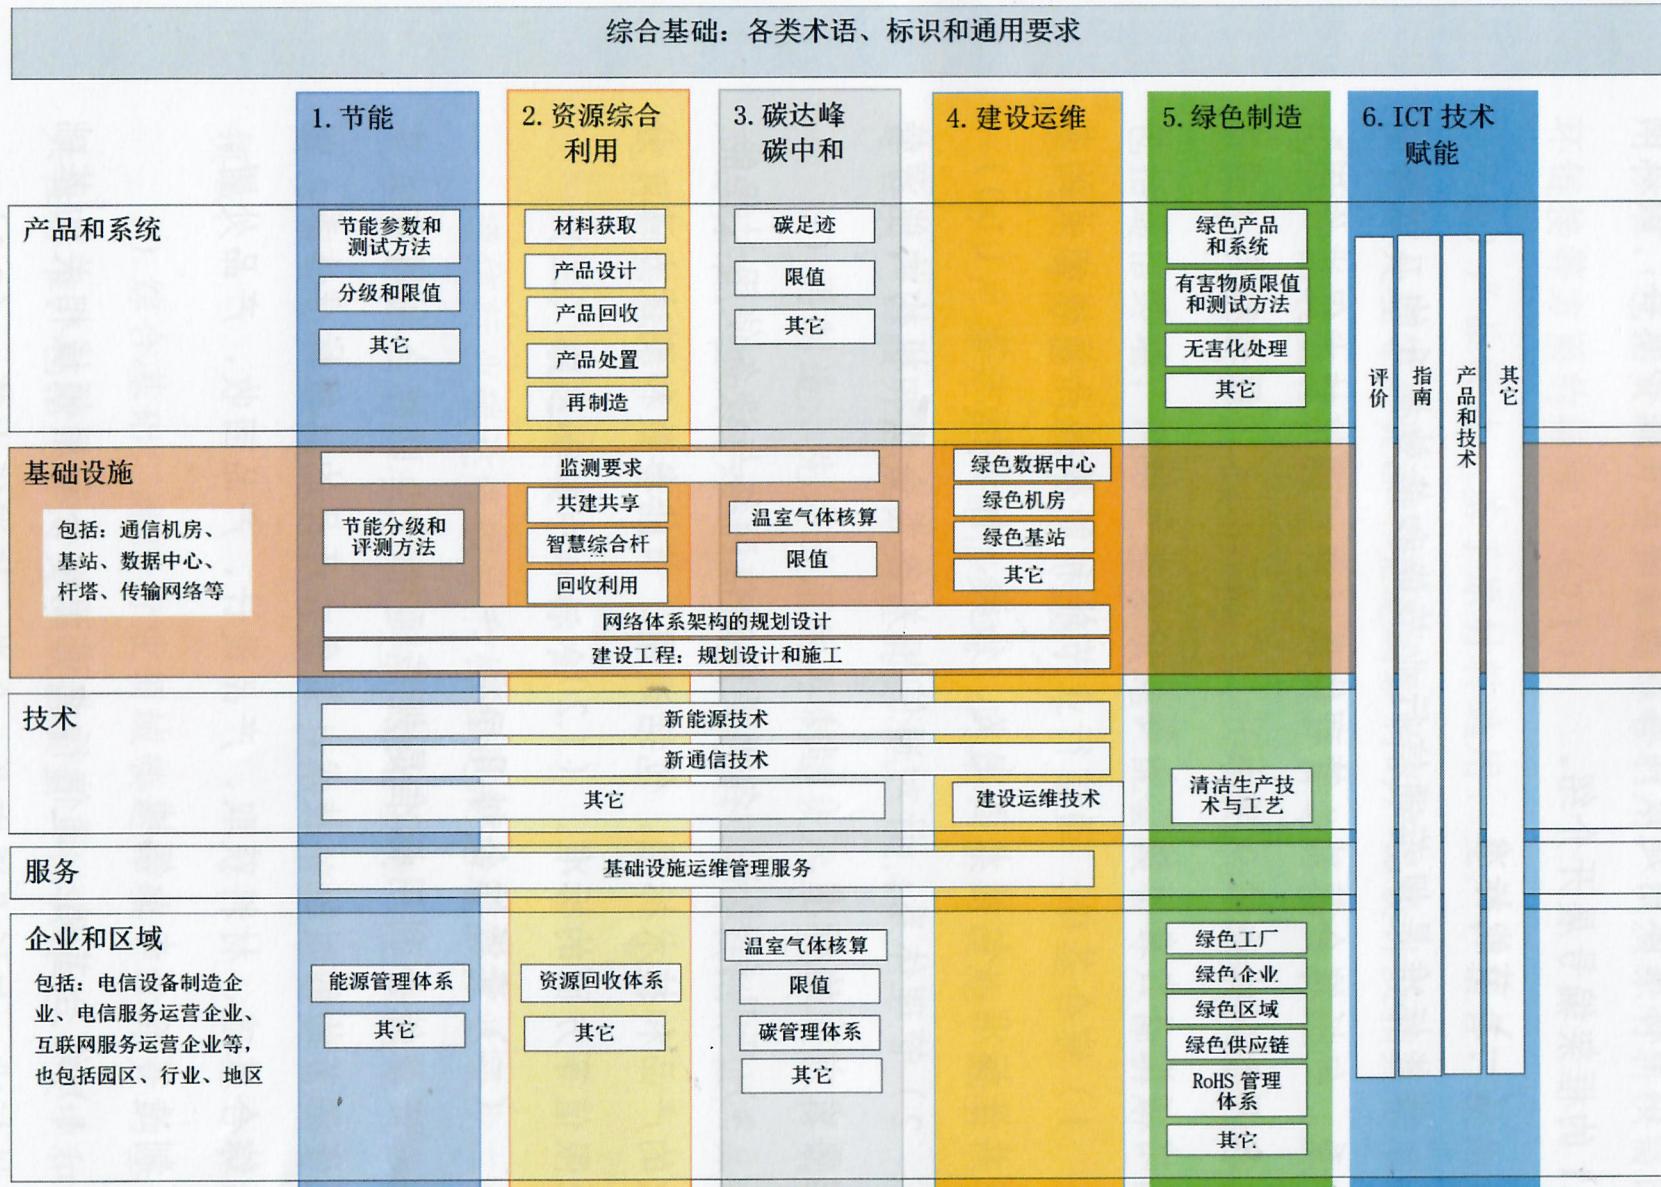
综合基础：各类术语、标识和通用要求

1. 节能

2. 资源综合利用

3. 碳达峰碳中和

4. 建设运维

5. 绿色制造

6. ICT 技术赋能

产品和系统

节能参数和测试方法

分级和限值

其它

材料获取

产品设计

产品回收

产品处置

再制造

碳足迹

限值

其它

绿色产品和系统

有害物质限值和测试方法

无害化处理

其它

评价

指南

产品和技术

其它

基础设施

包括：通信机房、基站、数据中心、杆塔、传输网络等

监测要求

节能分级和评测方法

共建共享

智慧综合杆

回收利用

温室气体核算

限值

绿色数据中心

绿色机房

绿色基站

其它

网络体系架构的规划设计

建设工程：规划设计和施工

技术

新能源技术

新通信技术

其它

建设运维技术

清洁生产技术与工艺

服务

基础设施运维管理服务

企业和区域

包括：电信设备制造企业、电信服务运营企业、互联网服务运营企业等，也包括园区、行业、地区

能源管理体系

其它

资源回收体系

其它

温室气体核算

限值

碳管理体系

其它

绿色工厂

绿色企业

绿色区域

绿色供应链

RoHS 管理体系

其它